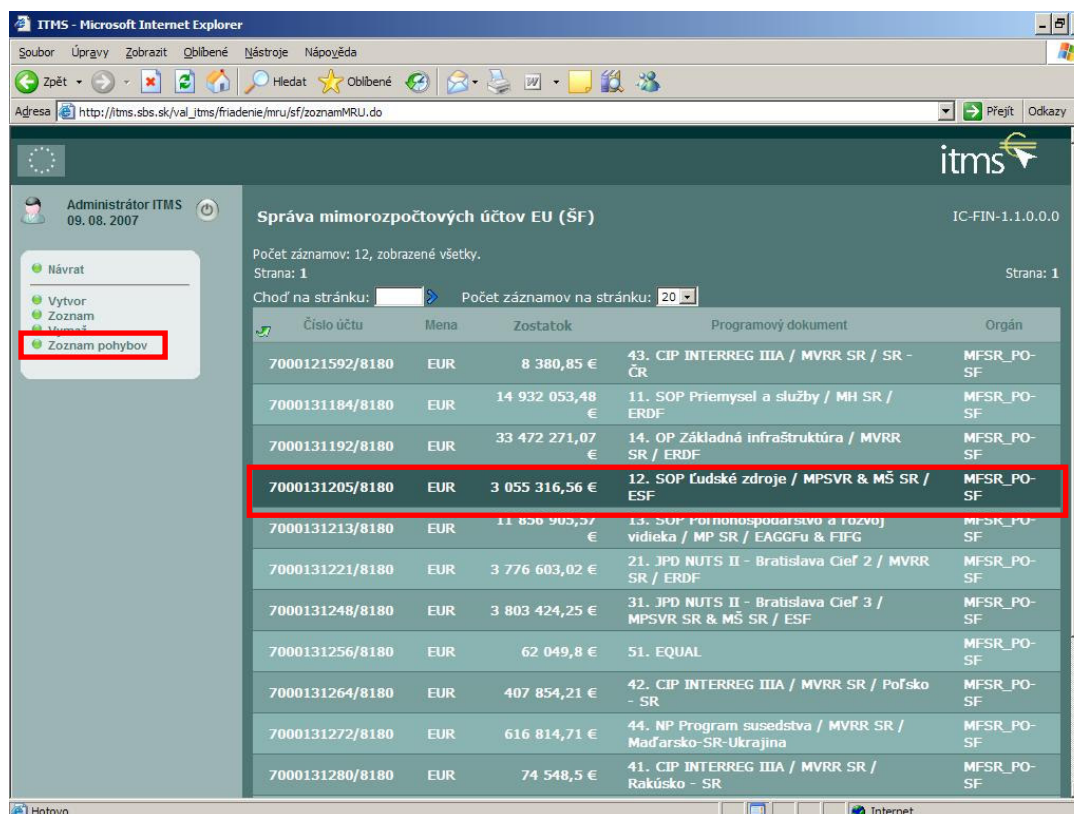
ITMS - Microsoft Internet Explorer

Soubor Úpravy Zobrazit Oblíbené Nástroje Nápověda

Zpět Hledat Oblíbené

Adresa http://itms.sbs.sk/val_itms/friadenie/mru/sf/zoznamMRU.do Přejít Odkazy

itms

Administrátor ITMS 09. 08. 2007

Návrat

Vytvor
Zoznam
Vymaž
Zoznam pohybov

Správa mimorozpočtových účtov EU (ŠF)

IC-FIN-1.1.0.0.0

Počet záznamov: 12, zobrazené všetky.
Strana: 1

Strana: 1

Choď na stránku: Počet záznamov na stránku: 20

| Číslo účtu | Mena | Zostatok | Programový dokument | Orgán |
|---|---|---|---|---|
| 7000121592/8180 | EUR | 8 380,85 € | 43. CIP INTERREG IIIA / MVRR SR / SR - ČR | MFSR_PO-SF |
| 7000131184/8180 | EUR | 14 932 053,48 € | 11. SOP Priemysel a služby / MH SR / ERDF | MFSR_PO-SF |
| 7000131192/8180 | EUR | 33 472 271,07 € | 14. OP Základná infraštruktúra / MVRR SR / ERDF | MFSR_PO-SF |
| 7000131205/8180 | EUR | 3 055 316,56 € | 12. SOP Ľudské zdroje / MPSVR & MŠ SR / ESF | MFSR_PO-SF |
| 7000131213/8180 | EUR | 11 856 905,57 € | 13. SOP Poľnohospodárstvo a rozvoj vidieka / MP SR / EAGGFu & FIFG | MFSR_PO-SF |
| 7000131221/8180 | EUR | 3 776 603,02 € | 21. JPD NUTS II - Bratislava Cieľ 2 / MVRR SR / ERDF | MFSR_PO-SF |
| 7000131248/8180 | EUR | 3 803 424,25 € | 31. JPD NUTS II - Bratislava Cieľ 3 / MPSVR SR & MŠ SR / ESF | MFSR_PO-SF |
| 7000131256/8180 | EUR | 62 049,8 € | 51. EQUAL | MFSR_PO-SF |
| 7000131264/8180 | EUR | 407 854,21 € | 42. CIP INTERREG IIIA / MVRR SR / Poľsko - SR | MFSR_PO-SF |
| 7000131272/8180 | EUR | 616 814,71 € | 44. NP Program susedstva / MVRR SR / Maďarsko-SR-Ukrajina | MFSR_PO-SF |
| 7000131280/8180 | EUR | 74 548,5 € | 41. CIP INTERREG IIIA / MVRR SR / Rakúsko - SR | MFSR_PO-SF |

Hotovo Internet